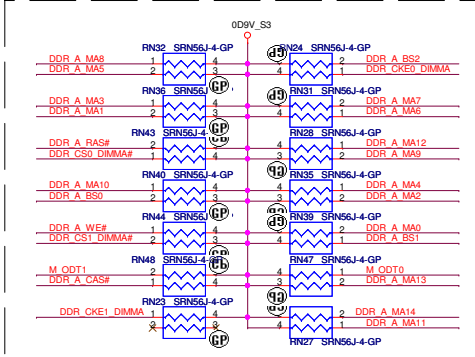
0D9V_S3

RN32 SRN56J-4-GP
DDR_A_MA8 1 4
DDR_A_MA5 2 3
GP

RN36 SRN56J-4-GP
DDR_A_MA3 1 4
DDR_A_MA1 2 3
GP

RN43 SRN56J-4-GP
DDR_A_RAS# 1 4
DDR_CS0_DIMMA# 2 3
GP

RN40 SRN56J-4-GP
DDR_A_MA10 1 4
DDR_A_BS0 2 3
GP

RN44 SRN56J-4-GP
DDR_A_WE# 1 4
DDR_CS1_DIMMA# 2 3
GP

RN48 SRN56J-4-GP
M_ODT1 1 4
DDR_A_CAS# 2 3
GP

RN23 SRN56J-4-GP
DDR_CKE1_DIMMA 1 4
2 3
GP

GP
RN24 SRN56J-4-GP
4 1 DDR_A_BS2
3 2 DDR_CKE0_DIMMA

GP
RN31 SRN56J-4-GP
4 1 DDR_A_MA7
3 2 DDR_A_MA6

GP
RN28 SRN56J-4-GP
4 1 DDR_A_MA12
3 2 DDR_A_MA9

GP
RN35 SRN56J-4-GP
4 1 DDR_A_MA4
3 2 DDR_A_MA2

GP
RN39 SRN56J-4-GP
4 1 DDR_A_MA0
3 2 DDR_A_BS1

GP
RN47 SRN56J-4-GP
4 1 M_ODT0
3 2 DDR_A_MA13

GP
4 1 DDR_A_MA14
3 2 DDR_A_MA11
RN27 SRN56J-4-GP